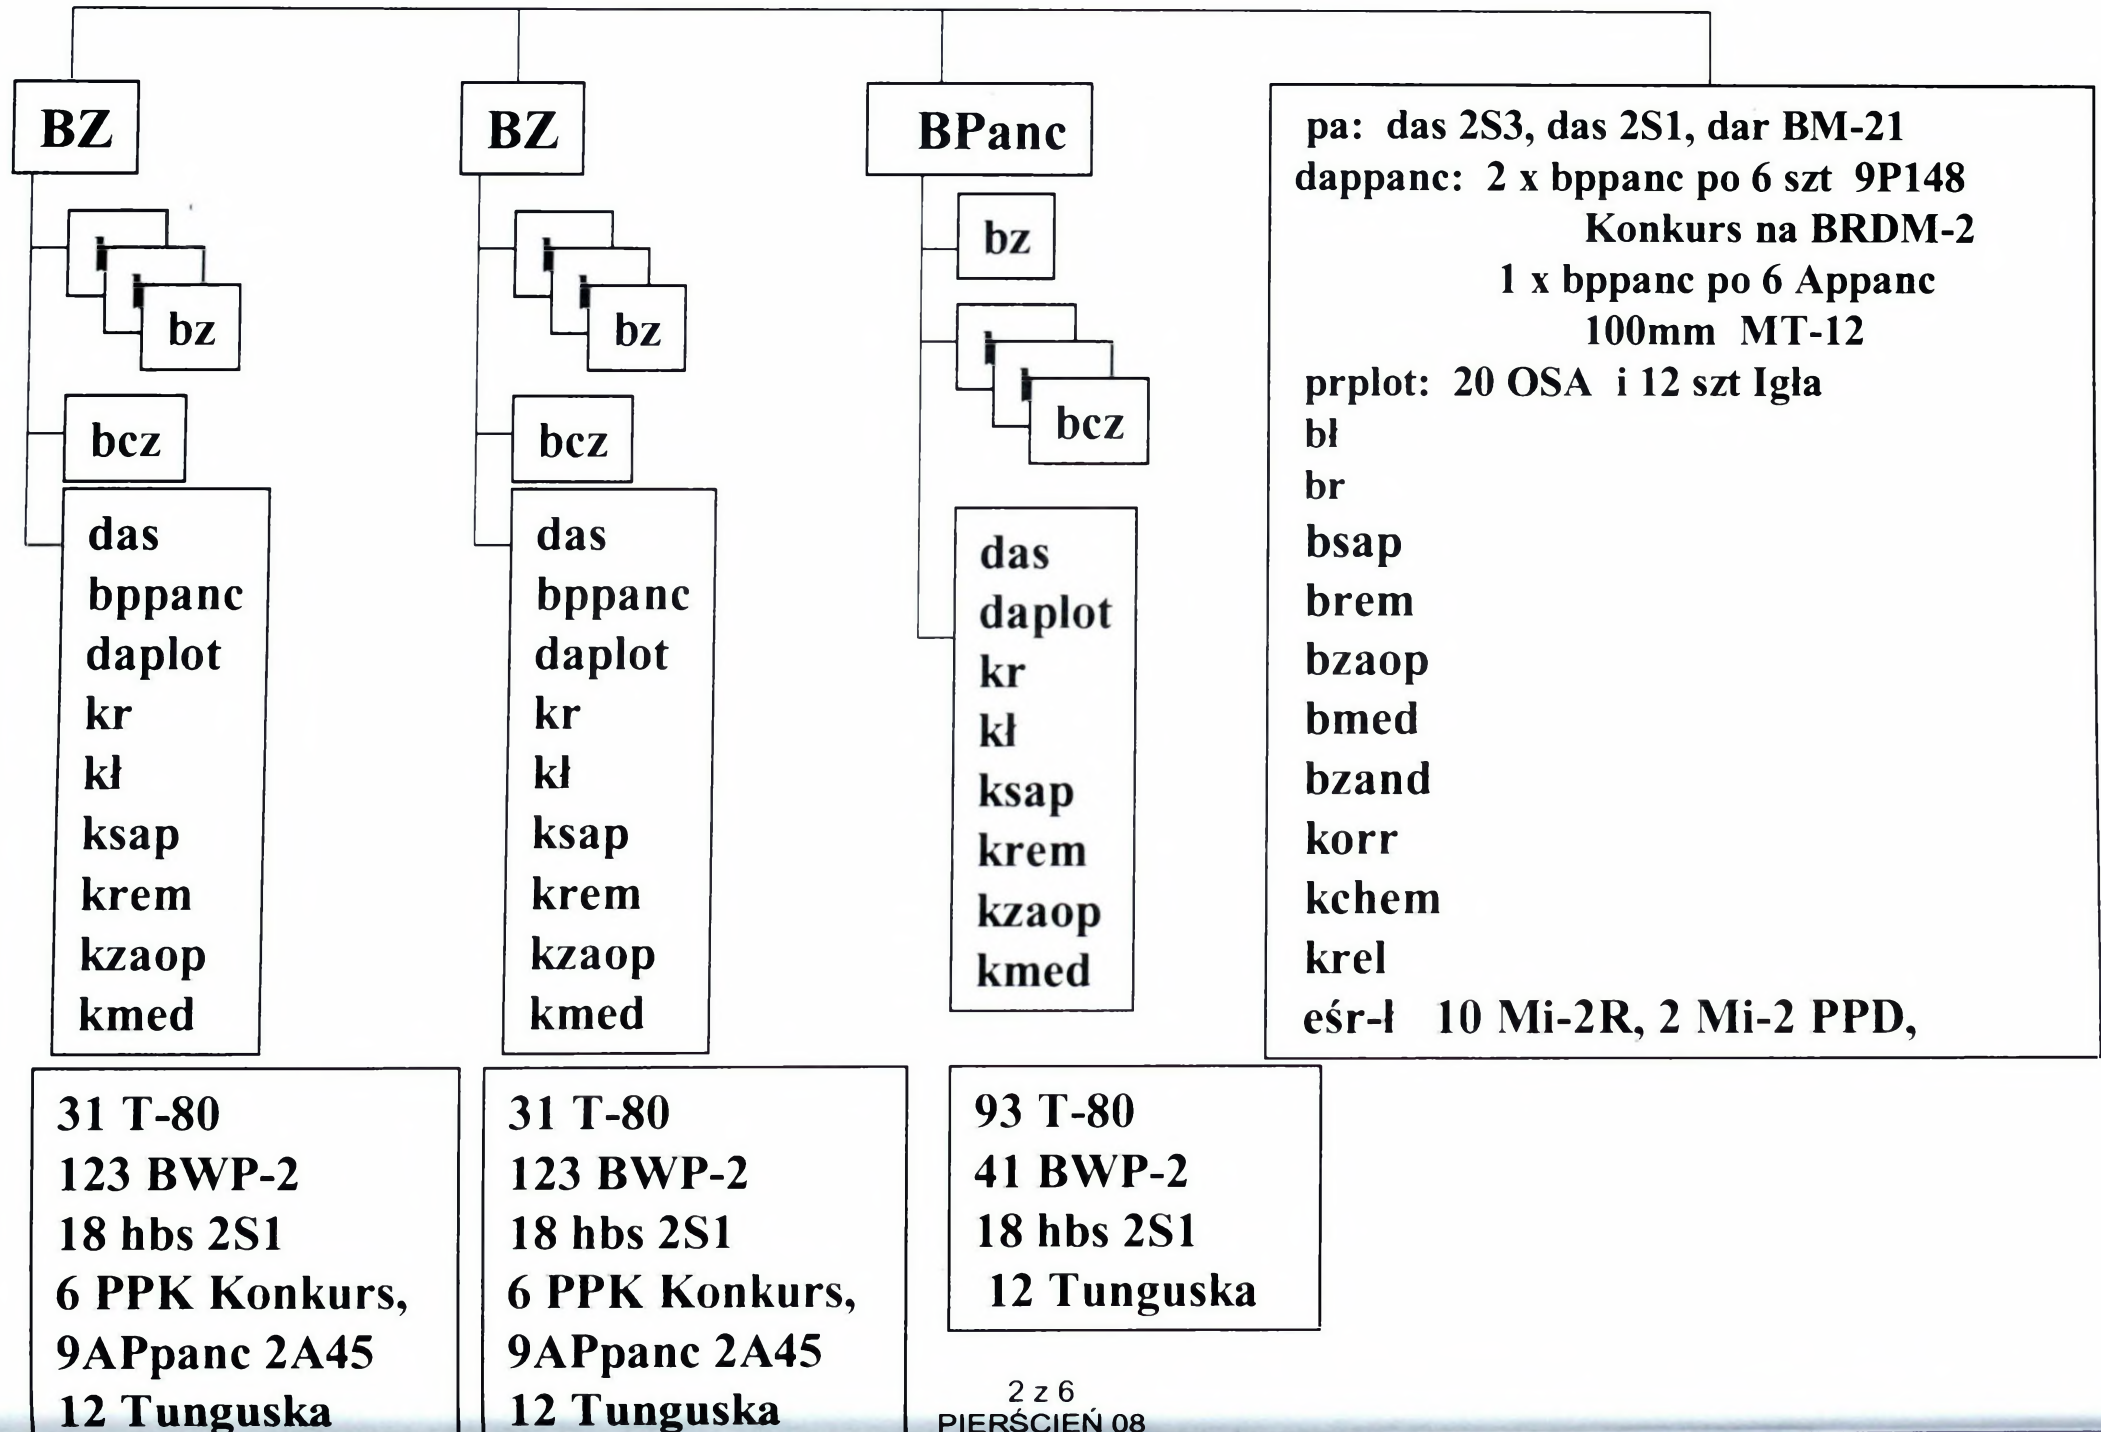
BZ

bz

bcz

das
bppanc
daplot
kr
kł
ksap
krem
kzaop
kmed

31 T-80
123 BWP-2
18 hbs 2S1
6 PPK Konkurs,
9APpanc 2A45
12 Tunguska

BZ

bz

bcz

das
bppanc
daplot
kr
kł
ksap
krem
kzaop
kmed

31 T-80
123 BWP-2
18 hbs 2S1
6 PPK Konkurs,
9APpanc 2A45
12 Tunguska

BPanc

bz

bcz

das
daplot
kr
kł
ksap
krem
kzaop
kmed

93 T-80
41 BWP-2
18 hbs 2S1
12 Tunguska

pa: das 2S3, das 2S1, dar BM-21
dappanc: 2 x bppanc po 6 szt 9P148
Konkurs na BRDM-2
1 x bppanc po 6 Appanc
100mm MT-12
prplot: 20 OSA i 12 szt Igła
bł
br
bsap
brem
bzaop
bmed
bzand
korr
kchem
krel
eśr-ł 10 Mi-2R, 2 Mi-2 PPD,

2 z 6
PIERŚCIEŃ 08